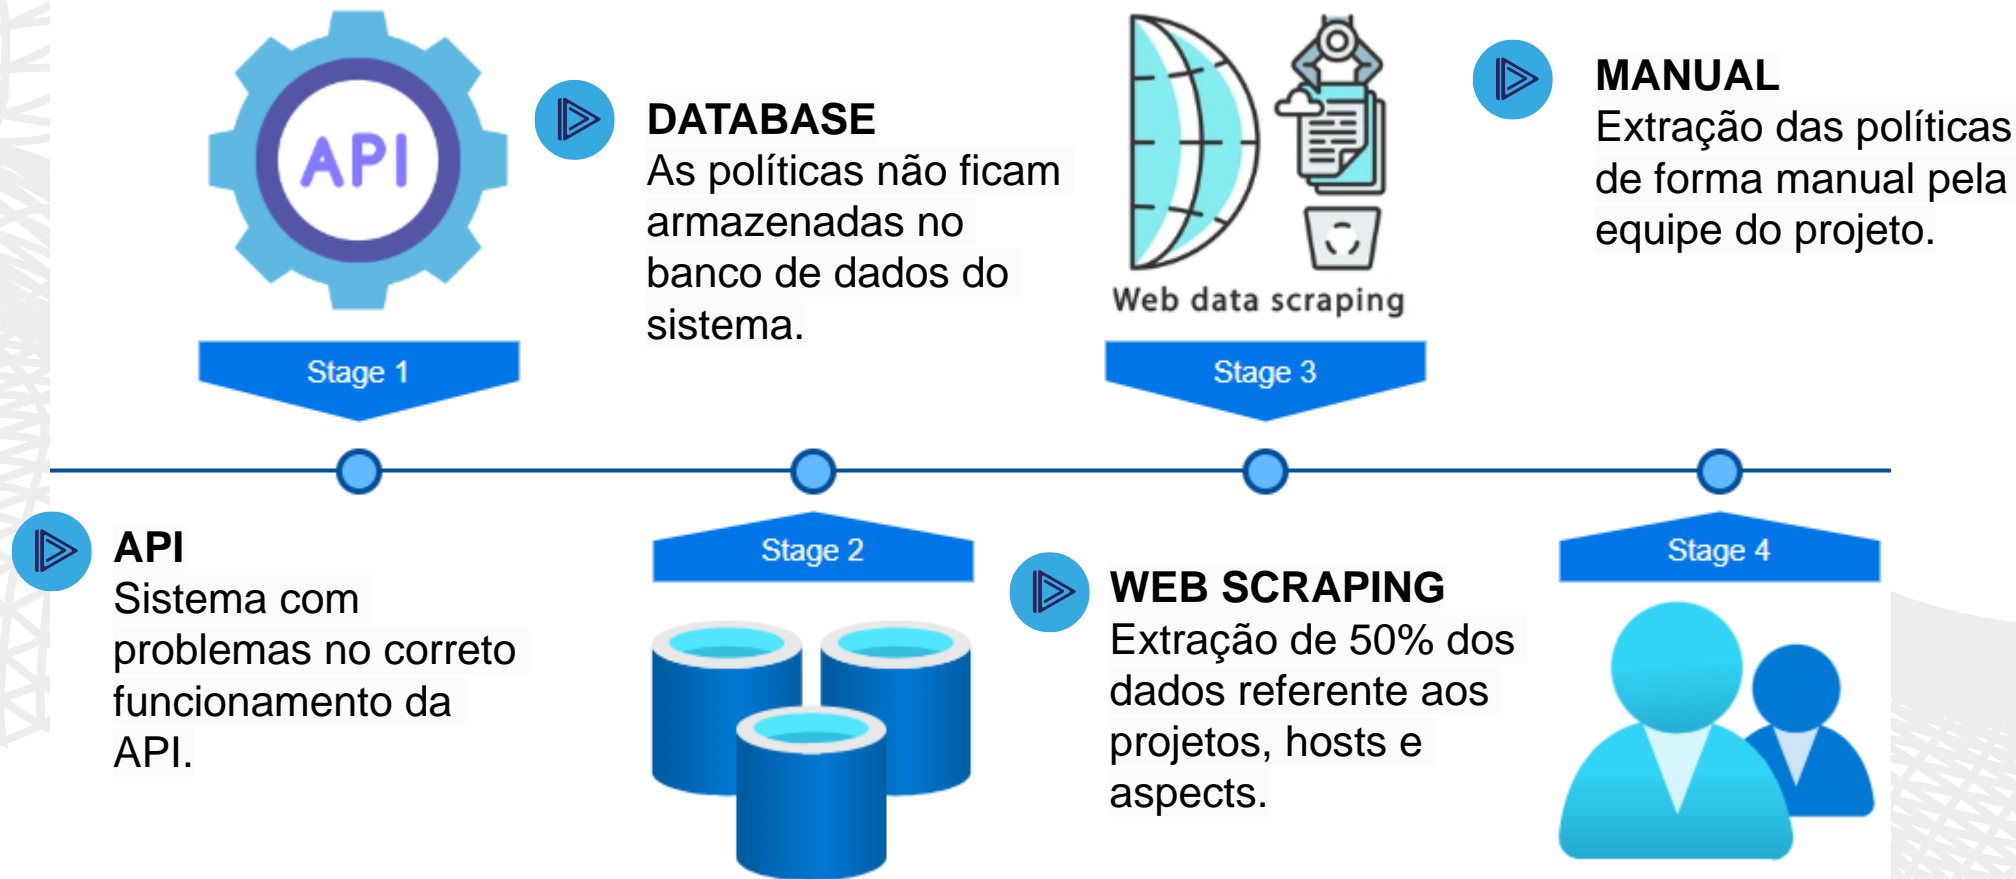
API

DATABASE
As políticas não ficam armazenadas no banco de dados do sistema.

Web data scraping

MANUAL
Extração das políticas de forma manual pela equipe do projeto.

Stage 1

Stage 3

API
Sistema com problemas no correto funcionamento da API.

Stage 2

WEB SCRAPING
Extração de 50% dos dados referente aos projetos, hosts e aspects.

Stage 4